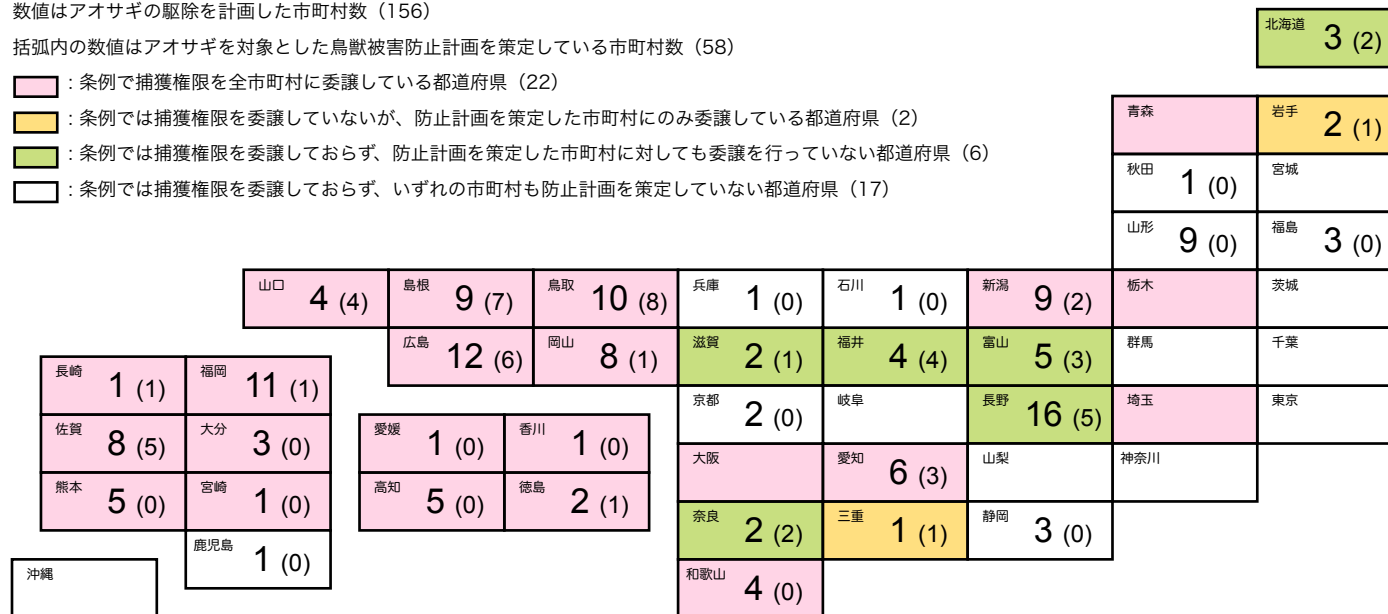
数値はアオサギの駆除を計画した市町村数（156）

括弧内の数値はアオサギを対象とした鳥獣被害防止計画を策定している市町村数（58）

：条例で捕獲権限を全市町村に委譲している都道府県（22）

：条例では捕獲権限を委譲していないが、防止計画を策定した市町村にのみ委譲している都道府県（2）

：条例では捕獲権限を委譲しておらず、防止計画を策定した市町村に対しても委譲を行っていない都道府県（6）

：条例では捕獲権限を委譲しておらず、いずれの市町村も防止計画を策定していない都道府県（17）

北海道 3 (2)

青森

岩手 2 (1)

秋田 1 (0)

宮城

山形 9 (0)

福島 3 (0)

山口 4 (4)

島根 9 (7)

鳥取 10 (8)

兵庫 1 (0)

石川 1 (0)

新潟 9 (2)

栃木

茨城

広島 12 (6)

岡山 8 (1)

滋賀 2 (1)

福井 4 (4)

富山 5 (3)

群馬

千葉

長崎 1 (1)

福岡 11 (1)

京都 2 (0)

岐阜

長野 16 (5)

埼玉

東京

佐賀 8 (5)

大分 3 (0)

愛媛 1 (0)

香川 1 (0)

大阪

愛知 6 (3)

山梨

神奈川

熊本 5 (0)

宮崎 1 (0)

高知 5 (0)

徳島 2 (1)

奈良 2 (2)

三重 1 (1)

静岡 3 (0)

鹿児島 1 (0)

沖縄

和歌山 4 (0)